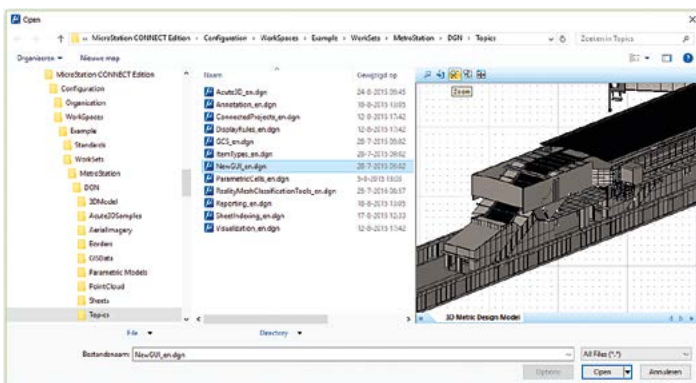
Open

« MicroStation CONNECT Edition › Configuration › WorkSpaces › Example › WorkSets › MetroStation › DGN › Topics

Zoeken in Topics

Organiseren ▾ Nieuwe map

MicroStation CONNECT Edition
Configuration
Organization
WorkSpaces
Example
Standards
WorkSets
MetroStation
DGN
3DModel
Acute3DSamples
AerialImagery
Borders
GISData
Parametric Models
PointCloud
Sheets
Topics

| Naam | Gewijzigd op |
|---|---|
| Acute3D_en.dgn | 24-8-2015 09:45 |
| Annotation_en.dgn | 18-8-2015 13:05 |
| ConnectedProjects_en.dgn | 12-8-2015 17:42 |
| DisplayRules_en.dgn | 12-8-2015 17:42 |
| GCS_en.dgn | 28-7-2015 09:02 |
| ItemTypes_en.dgn | 28-7-2015 09:02 |
| NewGUI_en.dgn | 28-7-2015 09:02 |
| ParametricCells_en.dgn | 5-8-2015 15:09 |
| RealityMeshClassificationTools_en.dgn | 29-7-2015 16:17 |
| Reporting_en.dgn | 18-8-2015 13:05 |
| SheetIndexing_en.dgn | 17-8-2015 12:33 |
| Visualization_en.dgn | 12-8-2015 17:42 |

Zoom

3D Metric Design Model

File ▾

Directory ▾

Bestandsnaam: NewGUI_en.dgn

All Files (*.*)

Options

Open

Annuleren